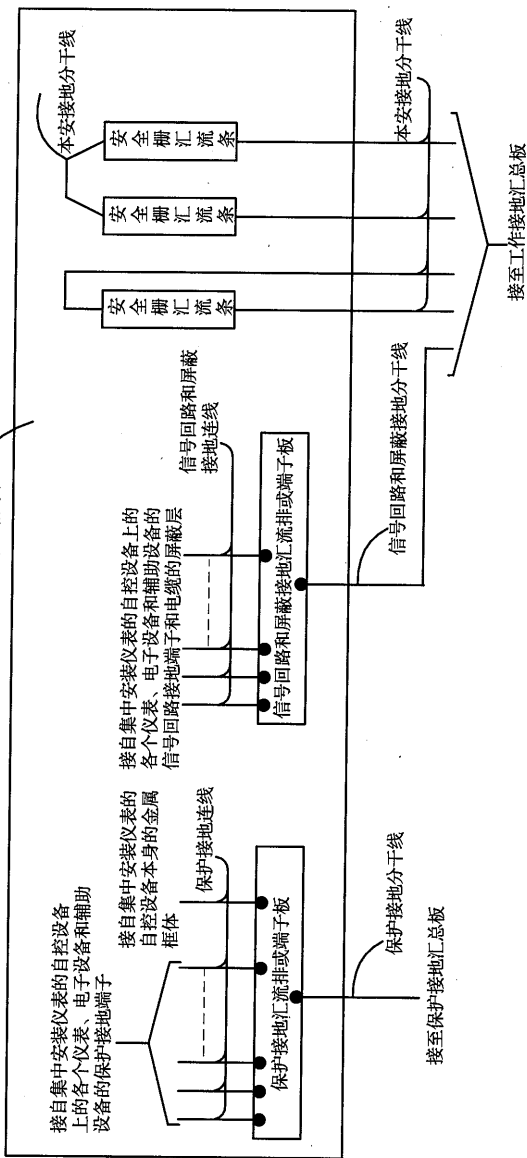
接自集中安装仪表的自控设备上的各个仪表、电子设备和辅助设备的保护接地端子

接自集中安装仪表的自控设备本身的金属框体

保护接地连线

保护接地汇流排或端子板

保护接地分干线

接至保护接地汇总板

接自集中安装仪表的自控设备上的各个仪表、电子设备和辅助设备的信号回路接地端子和电缆的屏蔽层

信号回路和屏蔽接地连线

信号回路和屏蔽接地汇流排或端子板

信号回路和屏蔽接地分干线

安全栅汇流条

安全栅汇流条

安全栅汇流条

本安接地分干线

本安接地分干线

本安接地分干线

接至工作接地汇总板